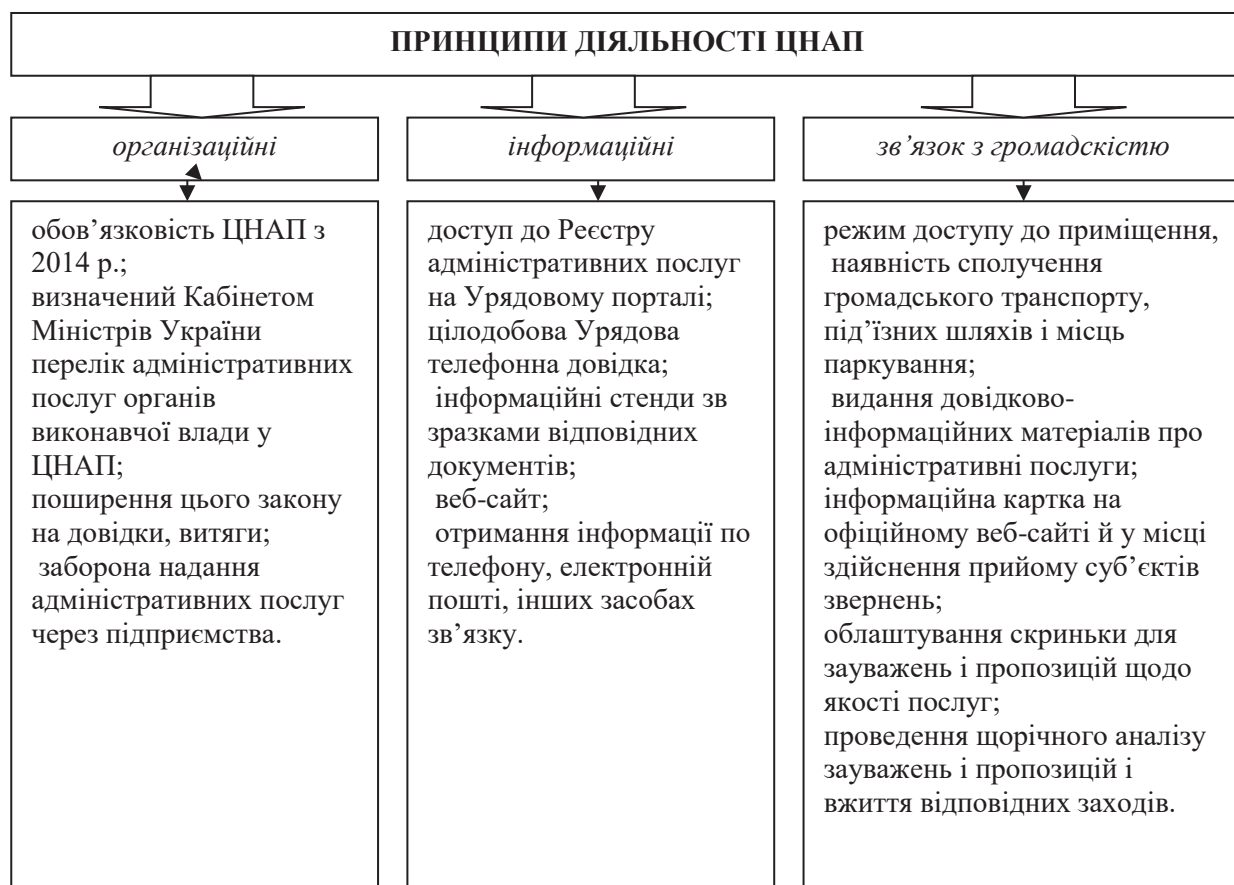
ПРИНЦИПИ ДІЯЛЬНОСТІ ЦНАП

організаційні

обов’язковість ЦНАП з 2014 р.;
визначений Кабінетом Міністрів України перелік адміністративних послуг органів виконавчої влади у ЦНАП;
поширення цього закону на довідки, витяги;
заборона надання адміністративних послуг через підприємства.

інформаційні

доступ до Реєстру адміністративних послуг на Урядовому порталі;
цілодобова Урядова телефонна довідка;
інформаційні стенди зв зразками відповідних документів;
веб-сайт;
отримання інформації по телефону, електронній пошті, інших засобах зв’язку.

зв’язок з громадскістю

режим доступу до приміщення,
наявність сполучення громадського транспорту, під’їзних шляхів і місць паркування;
видання довідково-інформаційних матеріалів про адміністративні послуги;
інформаційна картка на офіційному веб-сайті й у місці здійснення прийому суб’єктів звернень;
облаштування скриньки для зауважень і пропозицій щодо якості послуг;
проведення щорічного аналізу зауважень і пропозицій і вжиття відповідних заходів.